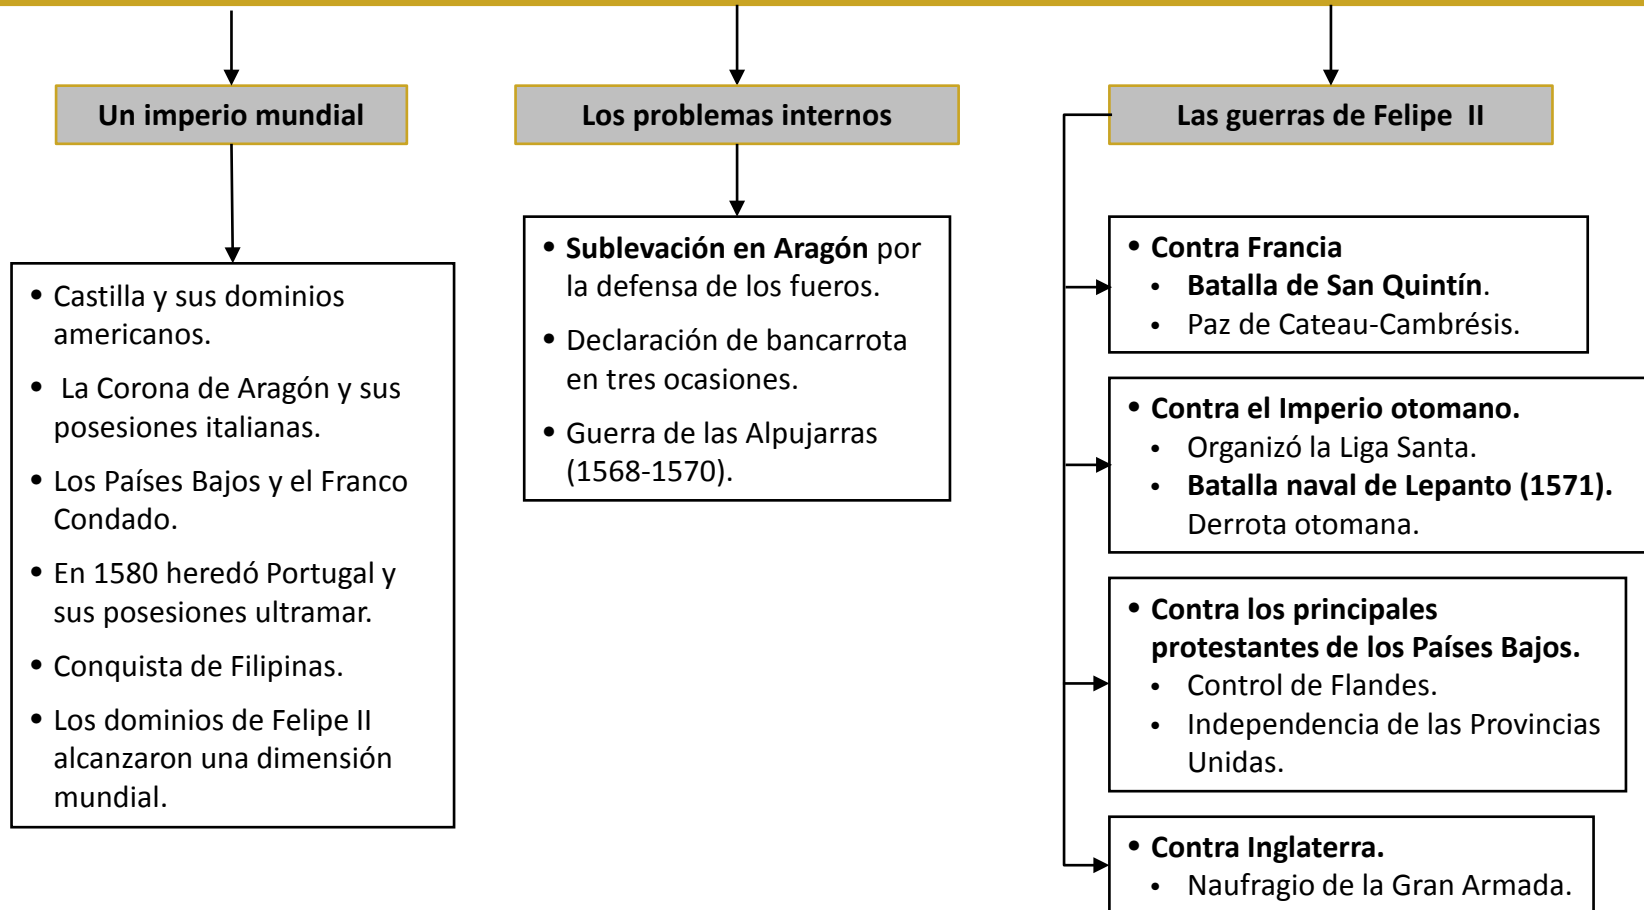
Un imperio mundial

- Castilla y sus dominios americanos.
- La Corona de Aragón y sus posesiones italianas.
- Los Países Bajos y el Franco Condado.
- En 1580 heredó Portugal y sus posesiones ultramar.
- Conquista de Filipinas.
- Los dominios de Felipe II alcanzaron una dimensión mundial.

Los problemas internos

- **Sublevación en Aragón** por la defensa de los fueros.
- Declaración de bancarrota en tres ocasiones.
- Guerra de las Alpujarras (1568-1570).

Las guerras de Felipe II

- **Contra Francia**
  - **Batalla de San Quintín**.
  - Paz de Cateau-Cambrésis.

- **Contra el Imperio otomano.**
  - Organizó la Liga Santa.
  - **Batalla naval de Lepanto (1571).** Derrota otomana.

- **Contra los principales protestantes de los Países Bajos.**
  - Control de Flandes.
  - Independencia de las Provincias Unidas.

- **Contra Inglaterra.**
  - Naufragio de la Gran Armada.